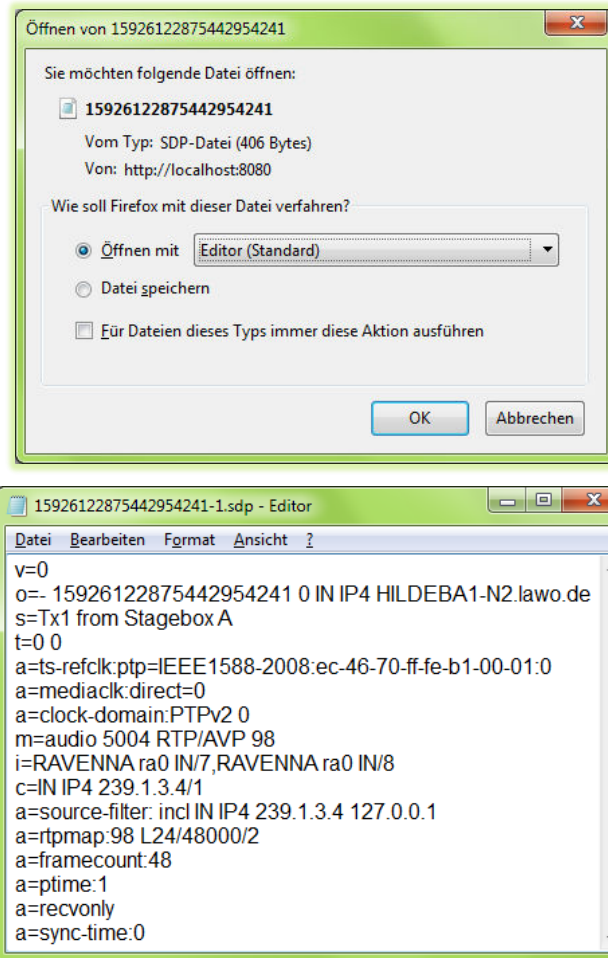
Öffnen von 15926122875442954241

Sie möchten folgende Datei öffnen:

15926122875442954241

Vom Typ: SDP-Datei (406 Bytes)

Von: http://localhost:8080

Wie soll Firefox mit dieser Datei verfahren?

Öffnen mit Editor (Standard)

Datei speichern

Für Dateien dieses Typs immer diese Aktion ausführen

OK Abbrechen

15926122875442954241-1.sdp - Editor

Datei Bearbeiten Format Ansicht ?

v=0
o=- 15926122875442954241 0 IN IP4 HILDEBA1-N2.lawo.de
s=Tx1 from Stagebox A
t=0 0
a=ts-refclk:ptp=IEEE1588-2008:ec-46-70-ff-fe-b1-00-01:0
a=mediaclk:direct=0
a=clock-domain:PTPv2 0
m=audio 5004 RTP/AVP 98
i=RAVENNA ra0 IN/7,RAVENNA ra0 IN/8
c=IN IP4 239.1.3.4/1
a=source-filter: incl IN IP4 239.1.3.4 127.0.0.1
a=rtpmap:98 L24/48000/2
a=framecount:48
a=ptime:1
a=recvonly
a=sync-time:0